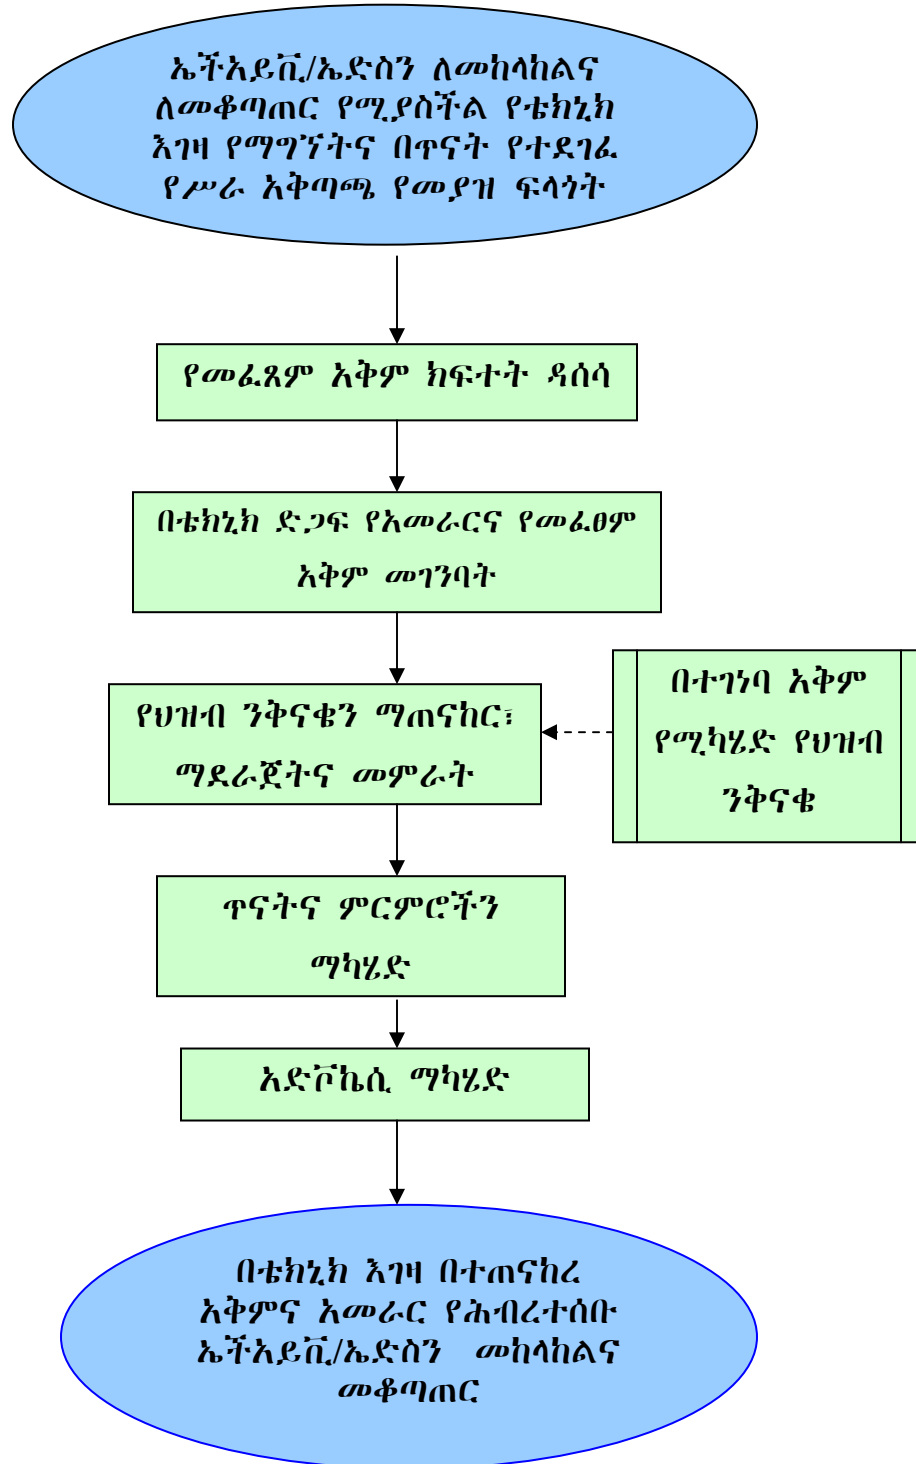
ኤችአይቪ/ኤድስን ለመከላከልና ለመቆጣጠር የሚያስችል የቴክኒክ እገዛ የማግኘትና በጥናት የተደገፈ የሥራ አቅጣጫ የመያዝ ፍላጎት

የመፈጸም አቅም ክፍተት ዳሰሳ

በቴክኒክ ድጋፍ የአመራርና የመፈፀም አቅም መገንባት

የህዝብ ንቅናቄን ማጠናከር፣ ማደራጀትና መምራት

በተገነባ አቅም የሚካሄድ የህዝብ ንቅናቄ

ጥናትና ምርምሮችን ማካሄድ

አድቮኬሲ ማካሄድ

በቴክኒክ እገዛ በተጠናከረ አቅምና አመራር የሕብረተሰቡ ኤችአይቪ/ኤድስን መከላከልና መቆጣጠር